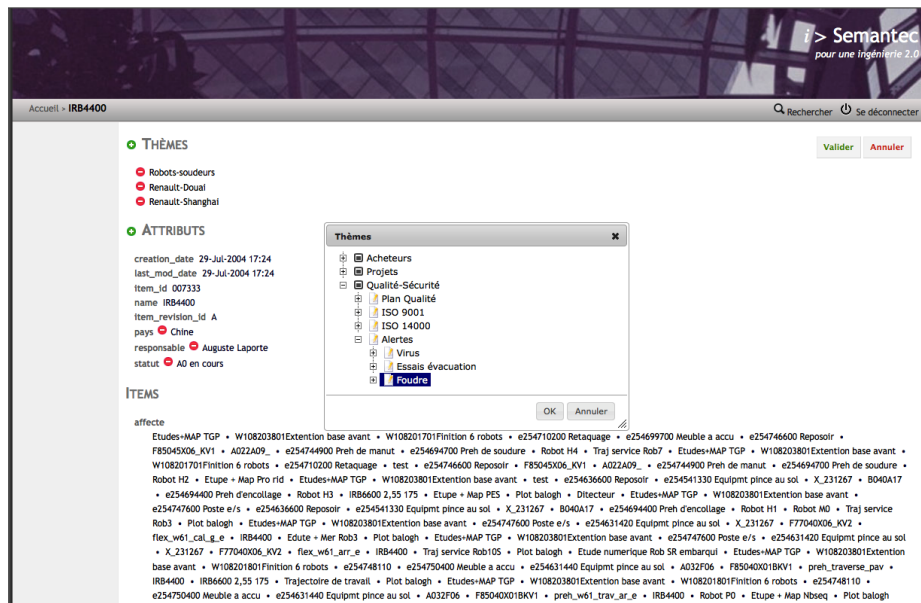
i > Semantec
pour une ingénierie 2.0

Accueil > IRB4400

Rechercher Se déconnecter

Valider Annuler

THÈMES

Robots-soudeurs
Renault-Douai
Renault-Shanghai

ATTRIBUTS

creation_date 29-Jul-2004 17:24
last_mod_date 29-Jul-2004 17:24
item_id 007333
name IRB4400
item_revision_id A
pays Chine
responsable Auguste Laporte
statut A0 en cours

Thèmes

Acheteurs
Projets
Qualité-Sécurité
Plan Qualité
ISO 9001
ISO 14000
Alertes
Virus
Essais évacuation
Foudre

OK Annuler

ITEMS

affecte

Etudes+MAP TGP • W108203801Extention base avant • W108201701Finition 6 robots • e254710200 Retaquage • e254699700 Meuble a accu • e254746600 Reposoir • F85045X06_KV1 • A022A09_ • e254744900 Preh de manut • e254694700 Preh de soudure • Robot H4 • Traj service Rob7 • Etudes+MAP TGP • W108203801Extention base avant • W108201701Finition 6 robots • e254710200 Retaquage • test • e254746600 Reposoir • F85045X06_KV1 • A022A09_ • e254744900 Preh de manut • e254694700 Preh de soudure • Robot H2 • Etupe + Map Pro rid • Etudes+MAP TGP • W108203801Extention base avant • test • e254636600 Reposoir • e254541330 Equipmt pince au sol • X_231267 • B040A17 • e254694400 Preh d'encollage • Robot H3 • IRB6600 2,55 175 • Etupe + Map PES • Plot balogh • Ditecteur • Etudes+MAP TGP • W108203801Extention base avant • e254747600 Poste e/s • e254636600 Reposoir • e254541330 Equipmt pince au sol • X_231267 • B040A17 • e254694400 Preh d'encollage • Robot H1 • Robot M0 • Traj service Rob3 • Plot balogh • Etudes+MAP TGP • W108203801Extention base avant • e254747600 Poste e/s • e254631420 Equipmt pince au sol • X_231267 • F77040X06_KV2 • flex_w61_cal_g_e • IRB4400 • Edute + Mer Rob3 • Plot balogh • Etudes+MAP TGP • W108203801Extention base avant • e254747600 Poste e/s • e254631420 Equipmt pince au sol • X_231267 • F77040X06_KV2 • flex_w61_arr_e • IRB4400 • Traj service Rob10S • Plot balogh • Etude numerique Rob SR embarqui • Etudes+MAP TGP • W108203801Extention base avant • W108201801Finition 6 robots • e254748110 • e254750400 Meuble a accu • e254631440 Equipmt pince au sol • A032F06 • F85040X01BKV1 • preh_traverse_pav • IRB4400 • IRB6600 2,55 175 • Trajectoire de travail • Plot balogh • Etudes+MAP TGP • W108203801Extention base avant • W108201801Finition 6 robots • e254748110 • e254750400 Meuble a accu • e254631440 Equipmt pince au sol • A032F06 • F85040X01BKV1 • preh_w61_trav_ar_e • IRB4400 • Robot P0 • Etupe + Map Nbseq • Plot balogh